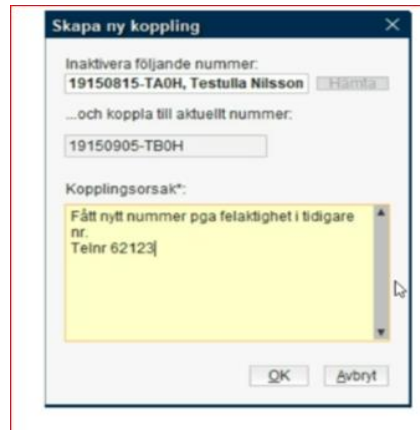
Skapa ny koppling

Inaktivera följande nummer:

19150815-TA0H, Testulla Nilsson

Hämta

...och koppla till aktuellt nummer:

19150905-TB0H

Kopplingsorsak*:

Fått nytt nummer pga felaktighet i tidigare nr.
Telnr 62123

OK

Avbryt